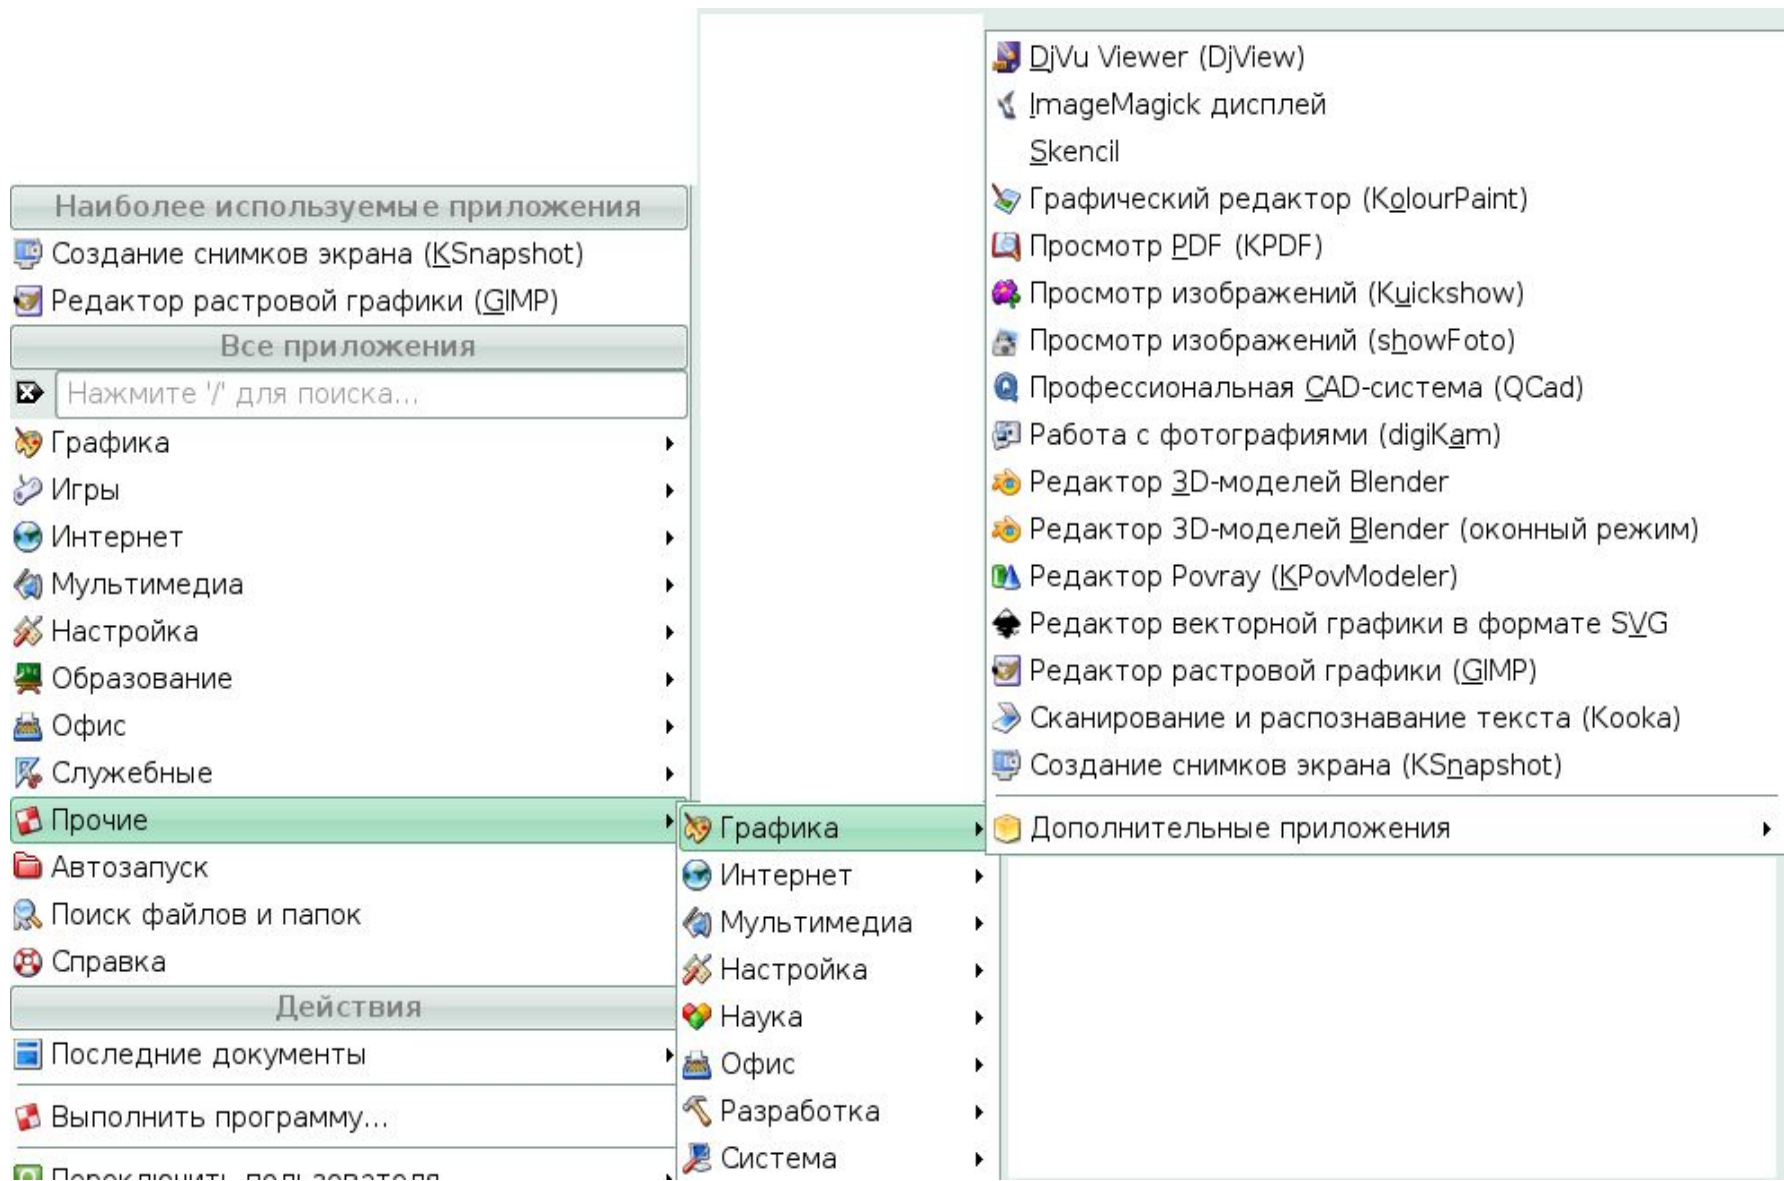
Наиболее используемые приложения
Создание снимков экрана (KSnapshot)
Редактор растровой графики (GIMP)
Все приложения
Нажмите '/' для поиска...
Графика
Игры
Интернет
Мультимедиа
Настройка
Образование
Офис
Служебные
Прочие
Автозапуск
Поиск файлов и папок
Справка
Действия
Последние документы
Выполнить программу...
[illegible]

Графика
Интернет
Мультимедиа
Настройка
Наука
Офис
Разработка
Система

DjVu Viewer (DjView)
ImageMagick дисплей
Skencil
Графический редактор (KolourPaint)
Просмотр PDF (KPDF)
Просмотр изображений (Kuickshow)
Просмотр изображений (showFoto)
Профессиональная CAD-система (QCad)
Работа с фотографиями (digiKam)
Редактор 3D-моделей Blender
Редактор 3D-моделей Blender (оконный режим)
Редактор Povray (KPovModeler)
Редактор векторной графики в формате SVG
Редактор растровой графики (GIMP)
Сканирование и распознавание текста (Kooka)
Создание снимков экрана (KSnapshot)
Дополнительные приложения